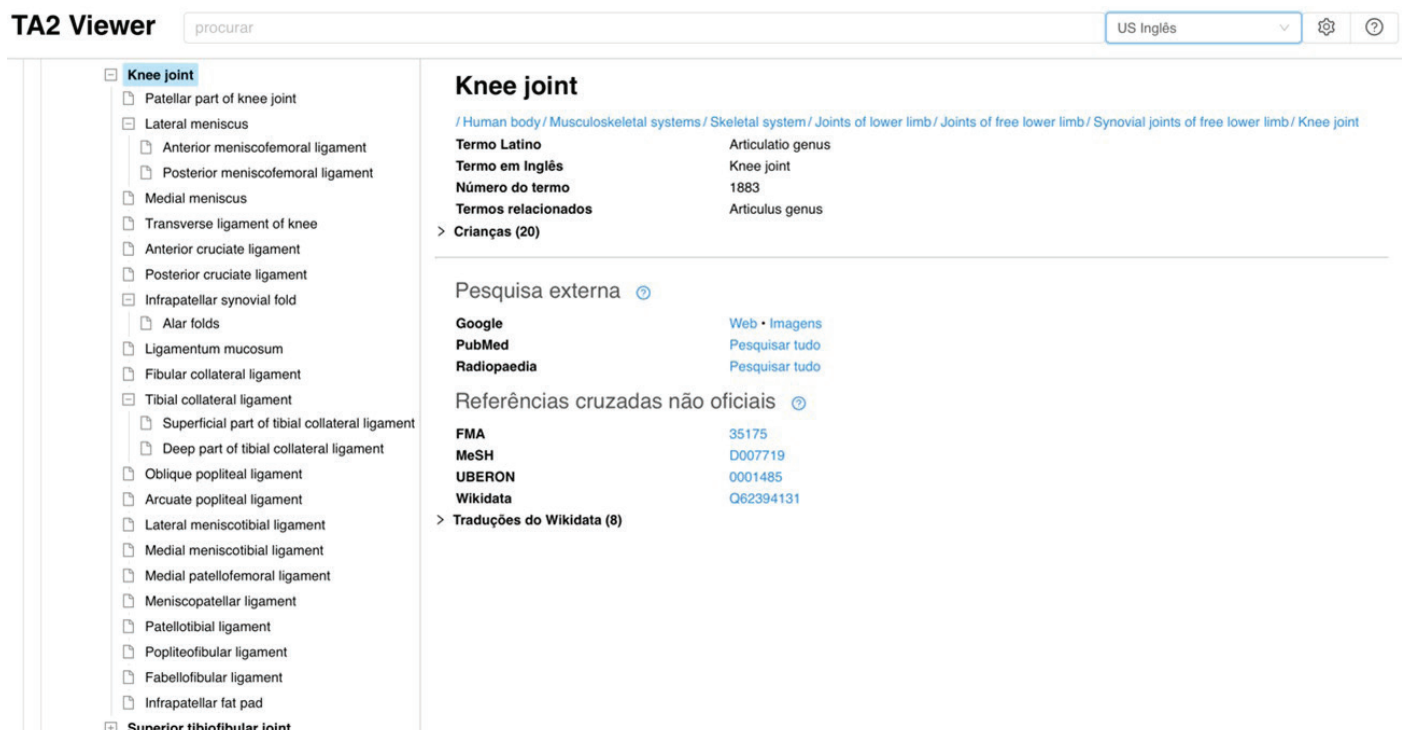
TA2 Viewer procurar US Inglês

Knee joint
Patellar part of knee joint
Lateral meniscus
Anterior meniscofemoral ligament
Posterior meniscofemoral ligament
Medial meniscus
Transverse ligament of knee
Anterior cruciate ligament
Posterior cruciate ligament
Infrapatellar synovial fold
Alar folds
Ligamentum mucosum
Fibular collateral ligament
Tibial collateral ligament
Superficial part of tibial collateral ligament
Deep part of tibial collateral ligament
Oblique popliteal ligament
Arcuate popliteal ligament
Lateral meniscotibial ligament
Medial meniscotibial ligament
Medial patellofemoral ligament
Meniscopatellar ligament
Patellotibial ligament
Popliteofibular ligament
Fabellofibular ligament
Infrapatellar fat pad
Superior tibiofibular joint

Knee joint

/ Human body / Musculoskeletal systems / Skeletal system / Joints of lower limb / Joints of free lower limb / Synovial joints of free lower limb / Knee joint

| | |
|---|---|
| Termo Latino | Articulatio genus |
| Termo em Inglês | Knee joint |
| Número do termo | 1883 |
| Termos relacionados | Articulus genus |

> Crianças (20)

Pesquisa externa

| | |
|---|---|
| Google | Web • Imagens |
| PubMed | Pesquisar tudo |
| Radiopaedia | Pesquisar tudo |

Referências cruzadas não oficiais

| | |
|---|---|
| FMA | 35175 |
| MeSH | D007719 |
| UBERON | 0001485 |
| Wikidata | Q62394131 |

> Traduções do Wikidata (8)